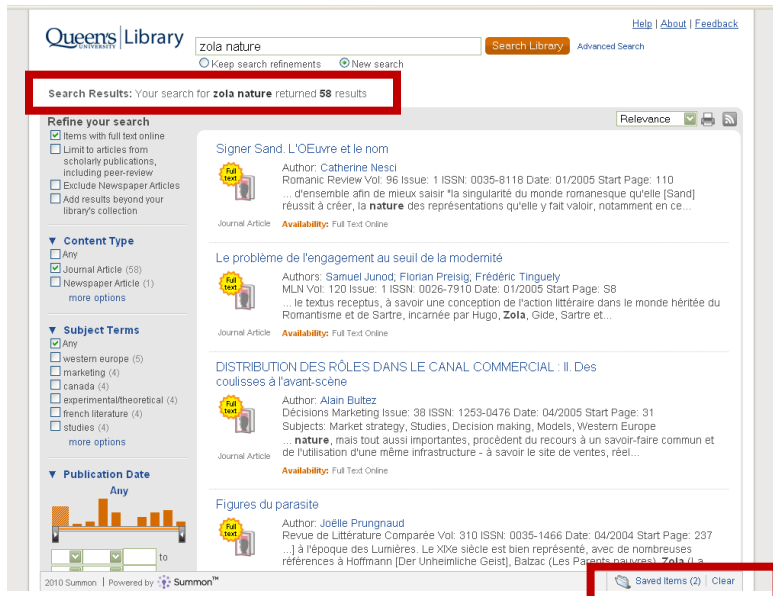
Queen's UNIVERSITY | Library

Help | About | Feedback

zola nature

Search Library

Advanced Search

Keep search refinements   New search

Search Results: Your search for zola nature returned 58 results

Refine your search

Items with full text online
Limit to articles from scholarly publications, including peer-review
Exclude Newspaper Articles
Add results beyond your library's collection

▼ Content Type
Any
Journal Article (58)
Newspaper Article (1)
more options

▼ Subject Terms
Any
western europe (5)
marketing (4)
canada (4)
experimental/theoretical (4)
french literature (4)
studies (4)
more options

▼ Publication Date
Any

to

Relevance

Signer Sand. L'OEuvre et le nom

Full text

Author: Catherine Nesci
Romanic Review Vol: 96 Issue: 1 ISSN: 0035-8118 Date: 01/2005 Start Page: 110
... d'ensemble afin de mieux saisir "la singularité du monde romanesque qu'elle [Sand] réussit à créer, la nature des représentations qu'elle y fait valoir, notamment en ce...

Journal Article   Availability: Full Text Online

Le problème de l'engagement au seuil de la modernité

Full text

Authors: Samuel Junod; Florian Preisig; Frédéric Tinguely
MLN Vol: 120 Issue: 1 ISSN: 0026-7910 Date: 01/2005 Start Page: S8
... le textus receptus, à savoir une conception de l'action littéraire dans le monde héritée du Romantisme et de Sartre, incarnée par Hugo, Zola, Gide, Sartre et...

Journal Article   Availability: Full Text Online

DISTRIBUTION DES RÔLES DANS LE CANAL COMMERCIAL : II. Des coulisses à l'avant-scène

Full text

Author: Alain Bultez
Décisions Marketing Issue: 38 ISSN: 1253-0476 Date: 04/2005 Start Page: 31
Subjects: Market strategy, Studies, Decision making, Models, Western Europe
... nature, mais tout aussi importantes, procèdent du recours à un savoir-faire commun et de l'utilisation d'une même infrastructure - à savoir le site de ventes, réel...

Journal Article   Availability: Full Text Online

Figures du parasite

Full text

Author: Joëlle Prungnaud
Revue de Littérature Comparée Vol: 310 ISSN: 0035-1466 Date: 04/2004 Start Page: 237
...] à l'époque des Lumières. Le XIXe siècle est bien représenté, avec de nombreuses références à Hoffmann [Der Unheimliche Geist], Balzac (Les Parents pauvres), Zola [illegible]

2010 Summon | Powered by Summon™

Saved Items (2) | Clear